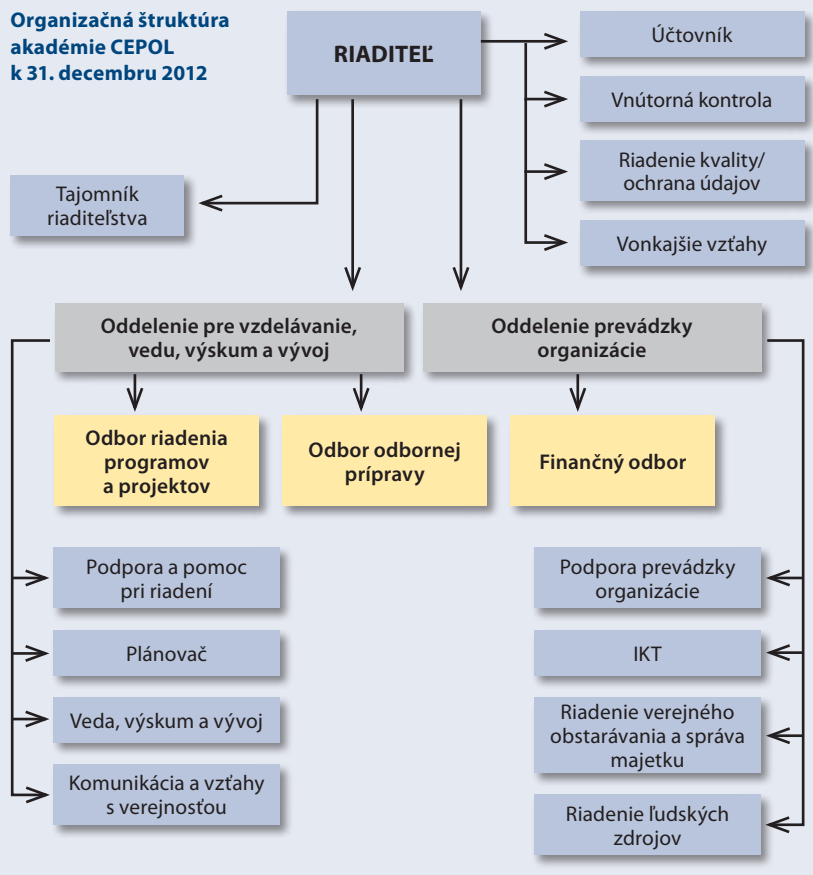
Organizačná štruktúra akadémie CEPOL k 31. decembru 2012

RIADITEĽ

Účtovník

Vnútorná kontrola

Riadenie kvality/ ochrana údajov

Vonkajšie vzťahy

Tajomník riaditeľstva

Oddelenie pre vzdelávanie, vedu, výskum a vývoj

Oddelenie prevádzky organizácie

Odbor riadenia programov a projektov

Odbor odbornej prípravy

Finančný odbor

Podpora a pomoc pri riadení

Plánovač

Veda, výskum a vývoj

Komunikácia a vzťahy s verejnosťou

Podpora prevádzky organizácie

IKT

Riadenie verejného obstarávania a správa majetku

Riadenie ľudských zdrojov